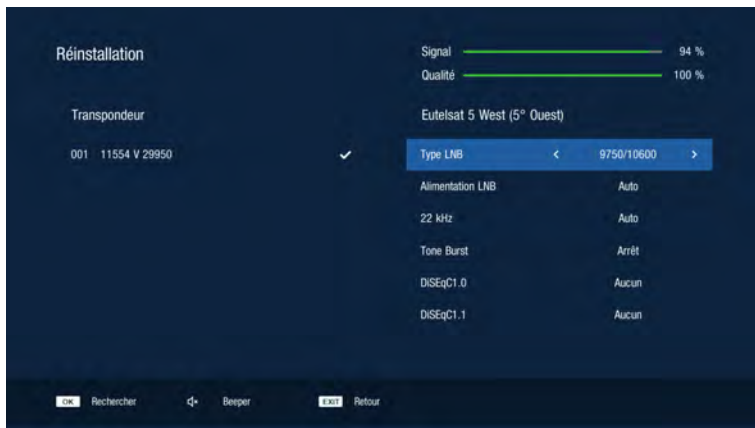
Réinstallation

Signal 94 %
Qualité 100 %

Transpondeur

001 11554 V 29950 ✔

Eutelsat 5 West (5° Ouest)

| | |
|---|---|
| Type LNB | < 9750/10600 > |
| Alimentation LNB | Auto |
| 22 kHz | Auto |
| Tone Burst | Arrêt |
| DiSEqC1.0 | Aucun |
| DiSEqC1.1 | Aucun |

OK Rechercher Beeper EXIT Retour